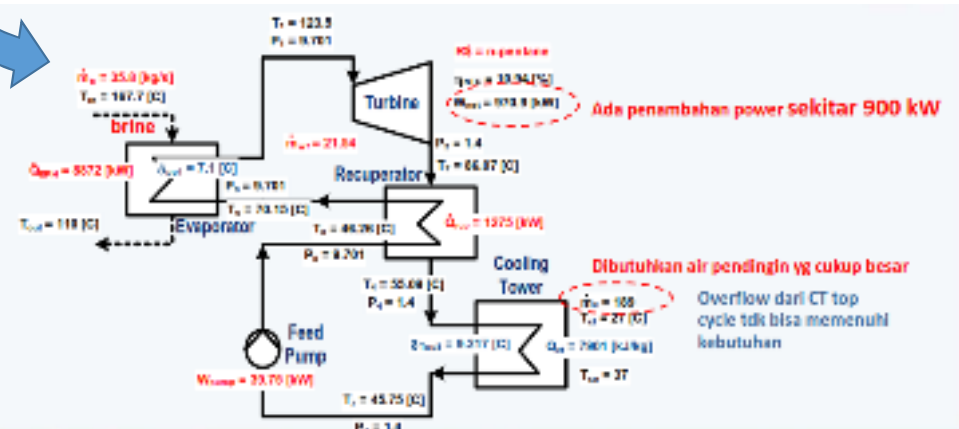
$T_1$ = 123.5
$P_1$ = 9.701

$\dot{m}_b$ = 35.0 [kg/s]
$T_{in}$ = 167.7 [C]

brine

$\dot{Q}_{evap}$ = 8872 [kW]

$\Delta_{out}$ = 7.1 [C]

$T_{out}$ = 110 [C]

Evaporator

KB = n-pentane

$\eta_{turb}$ = 13.94 [%]
$W_{net}$ = 970.8 [kW]

Turbine

Ada penambahan power sekitar 900 kW

$\dot{m}_{wf}$ = 21.84

$P_2$ = 1.4
$T_2$ = 66.87 [C]

Recuperator

$P_6$ = 9.701
$T_6$ = 70.15 [C]

$T_5$ = 46.26 [C]
$P_5$ = 9.701

$\dot{Q}_{rec}$ = 1375 [kW]

$T_3$ = 50.09 [C]
$P_3$ = 1.4

Cooling Tower

Dibutuhkan air pendingin yg cukup besar

$\dot{m}_w$ = 166
$T_{ci}$ = 27 [C]

Overflow dari CT top cycle tdk bisa memenuhi kebutuhan

Feed Pump

$\dot{Q}_{cond}$ = 8.317 [C]

$Q_{ct}$ = 7801 [kJ/kg]

$T_{co}$ = 37

$W_{pump}$ = 33.70 [kW]

$T_4$ = 45.75 [C]

$P_4$ = 1.4